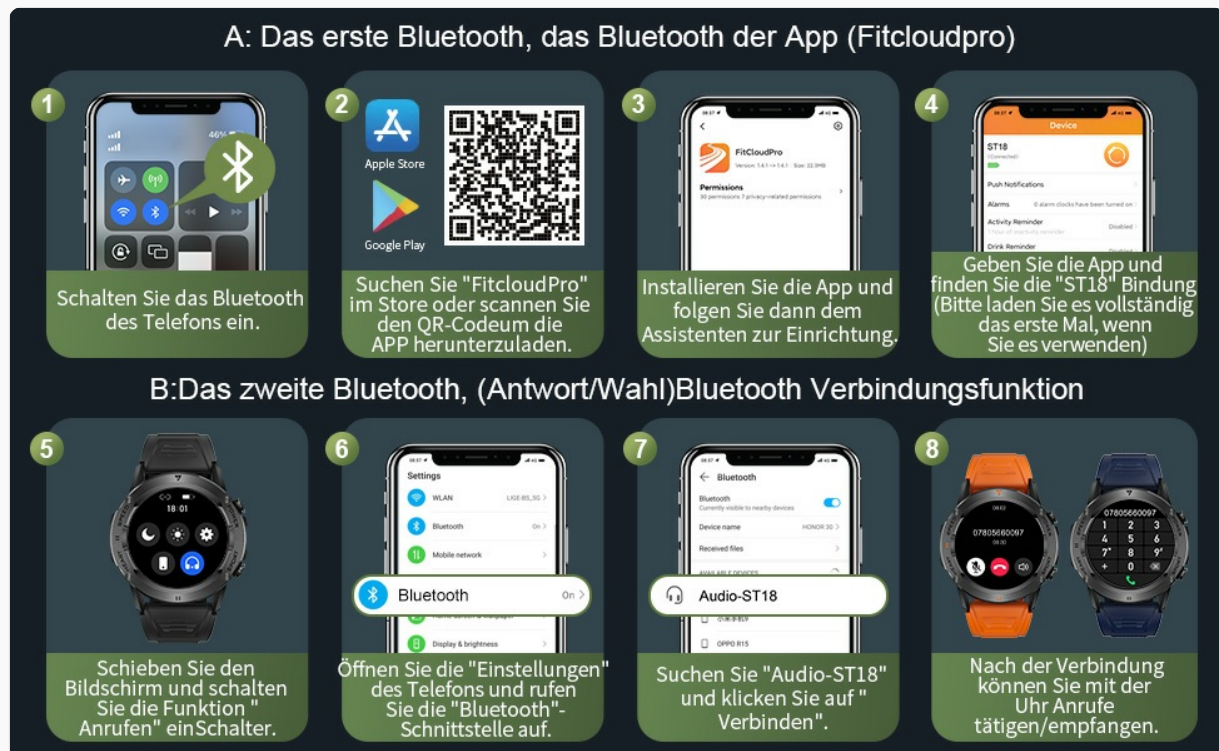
A: Das erste Bluetooth, das Bluetooth der App (Fitcloudpro)

1
46%
Schalten Sie das Bluetooth des Telefons ein.

2
Apple Store
Google Play
Suchen Sie "FitcloudPro" im Store oder scannen Sie den QR-Codeum die APP herunterzuladen.

3
FitCloudPro
Permissions
Installieren Sie die App und folgen Sie dann dem Assistenten zur Einrichtung.

4
Device
ST18
Push Notifications
Alarms
Activity Reminder
Drink Reminder
Geben Sie die App und finden Sie die "ST18" Bindung (Bitte laden Sie es vollständig das erste Mal, wenn Sie es verwenden)

B:Das zweite Bluetooth, (Antwort/Wahl)Bluetooth Verbindungsfunktion

5
18:01
Schieben Sie den Bildschirm und schalten Sie die Funktion " Anrufen" einSchalter.

6
Settings
WLAN
Bluetooth
Mobile network
Bluetooth On
Display & brightness
Öffnen Sie die "Einstellungen" des Telefons und rufen Sie die "Bluetooth"-Schnittstelle auf.

7
Bluetooth
Device name
Received files
Audio-ST18
OPPO R15
Suchen Sie "Audio-ST18" und klicken Sie auf " Verbinden".

8
07805660097
07805660097
1 2 3
4 5 6
7 8 9
0
Nach der Verbindung können Sie mit der Uhr Anrufe tätigen/empfangen.